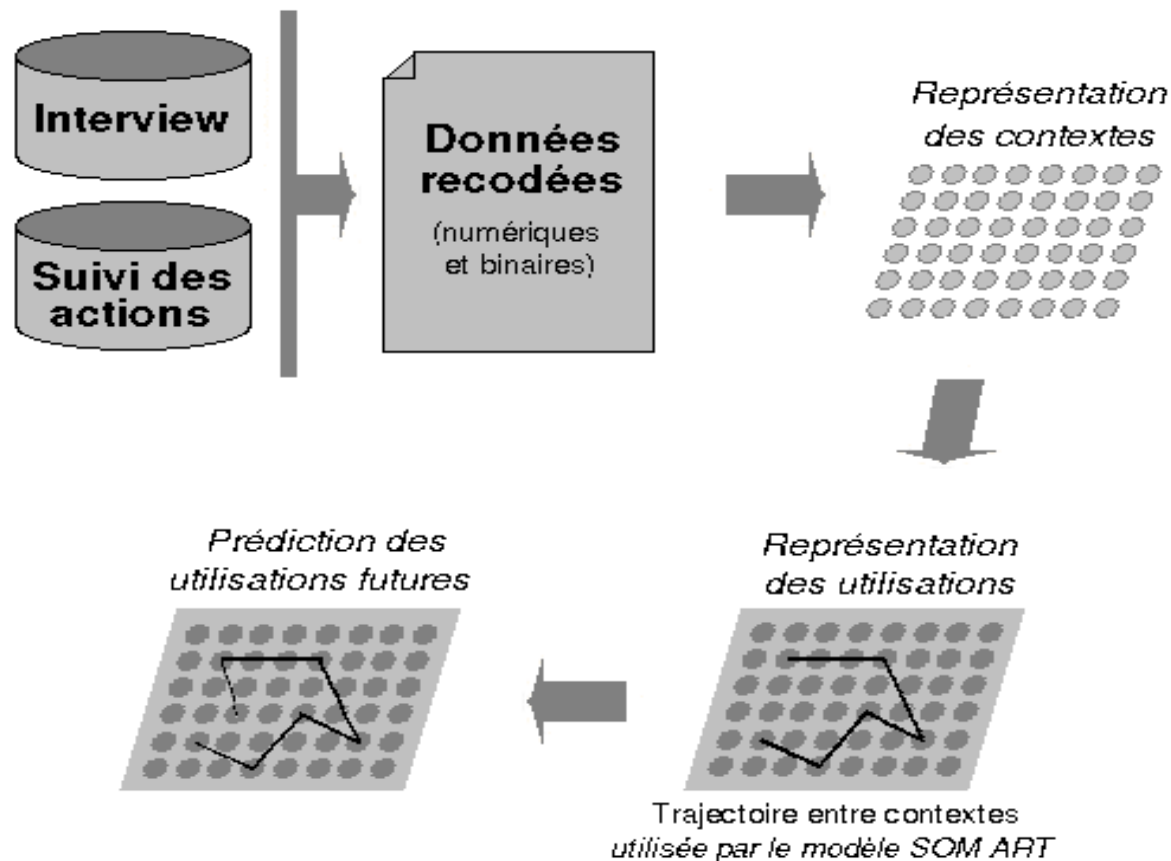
Interview

Suivi des actions

Données recodées

(numériques et binaires)

Représentation des contextes

Prédiction des utilisations futures

Représentation des utilisations

Trajectoire entre contextes utilisée par le modèle SOM ART